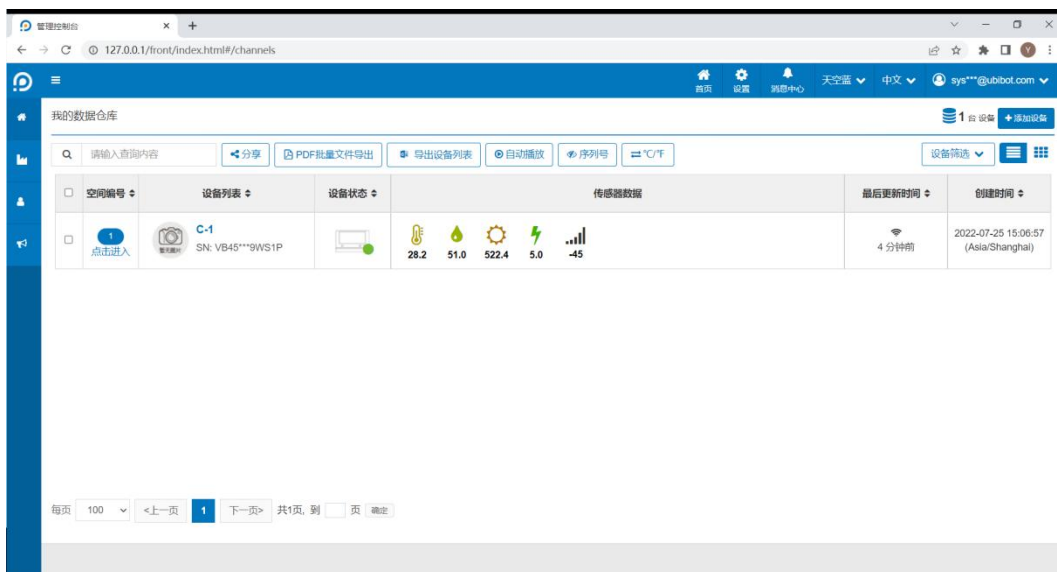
管理控制台 × +

127.0.0.1/front/index.html#/channels

首页 设置 消息中心 天空蓝 中文 sys***@ubibot.com

我的数据仓库

1 台设备 + 添加设备

请输入查询内容 分享 PDF批量文件导出 导出设备列表 自动播放 序列号 ℃/℉ 设备筛选

| | 空间编号 | 设备列表 | 设备状态 | 传感器数据 | 最后更新时间 | 创建时间 |
|---|---|---|---|---|---|---|
| | 1 点击进入 | 暂无图片 C-1 SN: VB45***9WS1P | | 28.2 51.0 522.4 5.0 -45 | 4 分钟前 | 2022-07-25 15:06:57 (Asia/Shanghai) |

每页 100 <上一页 1 下一页> 共1页, 到 页 确定